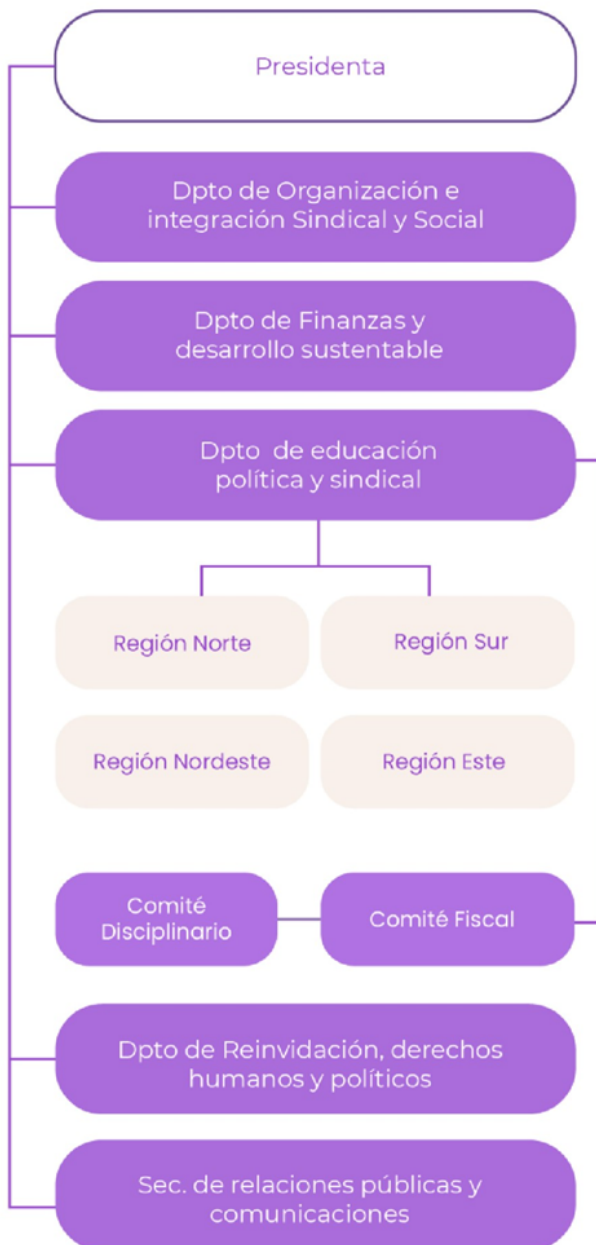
Presidenta

Dpto de Organización e integración Sindical y Social

Dpto de Finanzas y desarrollo sustentable

Dpto de educación política y sindical

Región Norte

Región Sur

Región Nordeste

Región Este

Comité Disciplinario

Comité Fiscal

Dpto de Reinvidación, derechos humanos y políticos

Sec. de relaciones públicas y comunicaciones